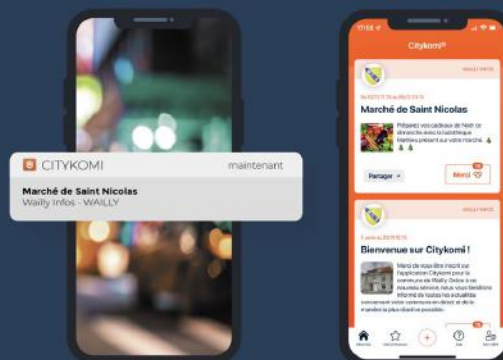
CITYKOMI maintenant

Marché de Saint Nicolas
Wailly Infos - WAILLY

Citykomi®

Marché de Saint Nicolas

Préparez vos cadeaux de Noël ce dimanche avec la ludothèque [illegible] présent sur votre marché.

Partager

Merci

Bienvenue sur Citykomi !

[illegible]